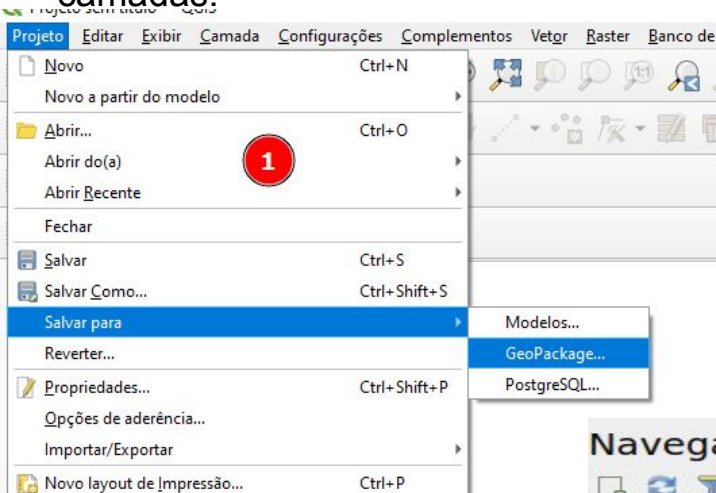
camadas.

Projeto sem título — QGIS

Projeto Editar Exibir Camada Configurações Complementos Vetor Raster Banco de

Novo Ctrl+N
Novo a partir do modelo
Abrir... Ctrl+O
Abrir do(a)
Abrir Recente
Fechar
Salvar Ctrl+S
Salvar Como... Ctrl+Shift+S
Salvar para
Reverter...
Propriedades... Ctrl+Shift+P
Opções de aderência...
Importar/Exportar
Novo layout de Impressão... Ctrl+P

1

Modelos...
GeoPackage...
PostgreSQL...

Navega